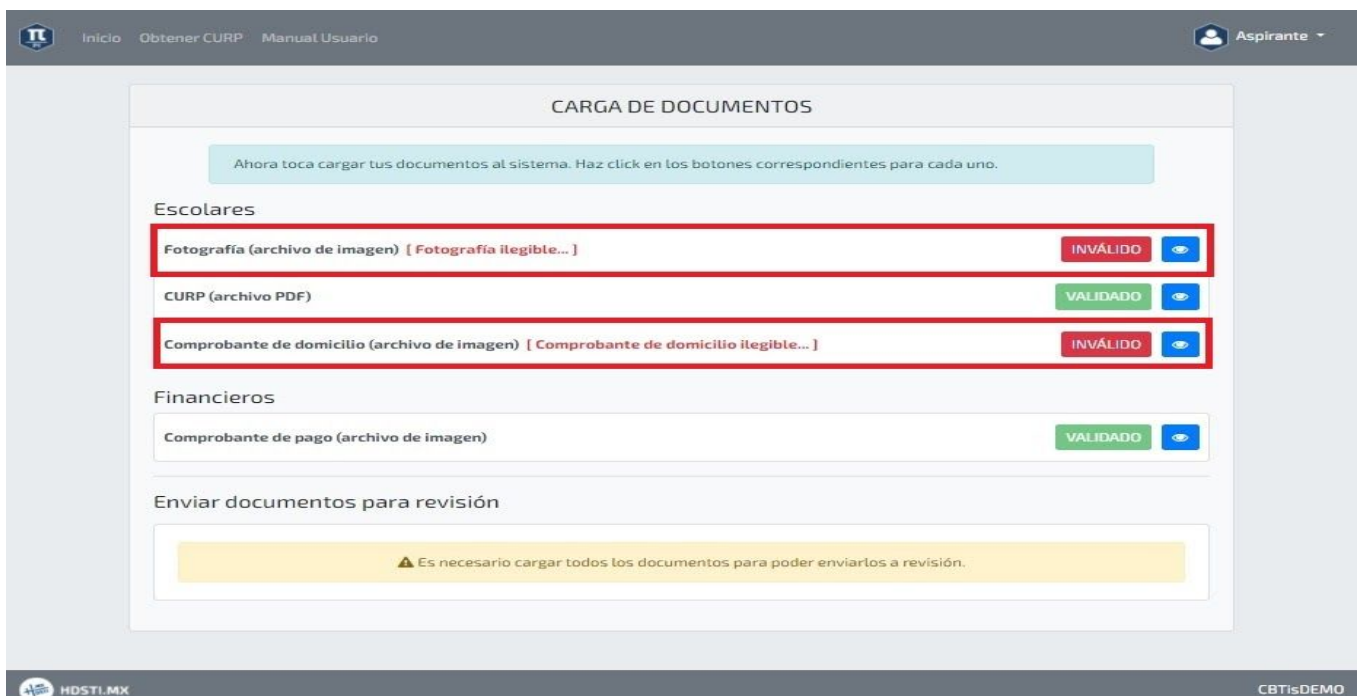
Inicio Obtener CURP Manual Usuario

Aspirante

CARGA DE DOCUMENTOS

Ahora toca cargar tus documentos al sistema. Haz click en los botones correspondientes para cada uno.

Escolares

Fotografía (archivo de imagen) [ Fotografía ilegible... ] INVÁLIDO

CURP (archivo PDF) VALIDADO

Comprobante de domicilio (archivo de imagen) [ Comprobante de domicilio ilegible... ] INVÁLIDO

Financieros

Comprobante de pago (archivo de imagen) VALIDADO

Enviar documentos para revisión

Es necesario cargar todos los documentos para poder enviarlos a revisión.

HDSTI.MX

CBTisDEMO